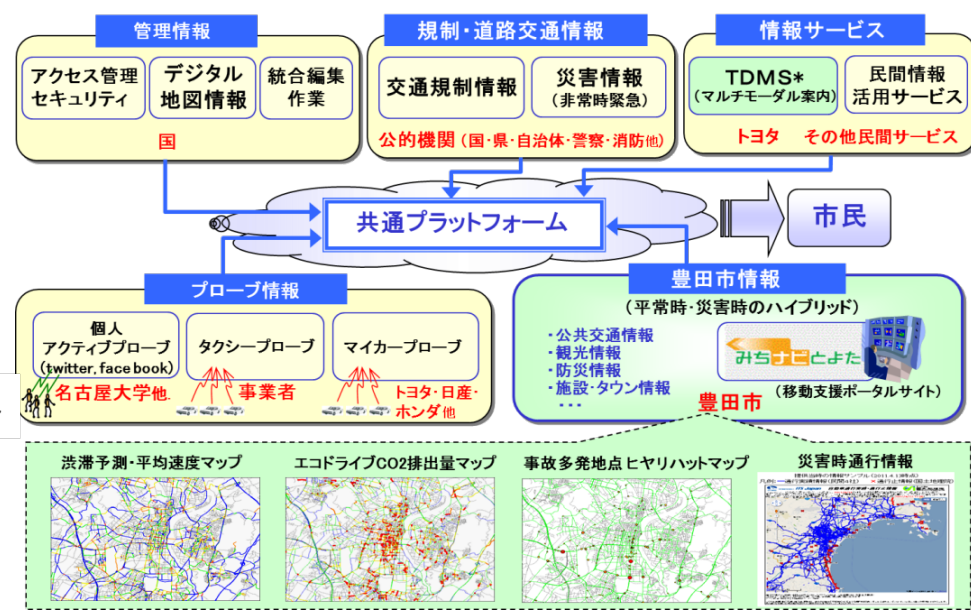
管理情報

アクセス管理
セキュリティ

デジタル
地図情報

統合編集
作業

国

規制・道路交通情報

交通規制情報

災害情報
(非常時緊急)

公的機関(国・県・自治体・警察・消防他)

情報サービス

TDMS*
(マルチモーダル案内)

民間情報
活用サービス

トヨタ　その他民間サービス

共通プラットフォーム

市民

プローブ情報

個人
アクティブプローブ
(twitter, face book)

タクシープローブ

マイカープローブ

名古屋大学他

事業者

トヨタ・日産・
ホンダ他

豊田市情報

(平常時・災害時のハイブリッド)

・公共交通情報
・観光情報
・防災情報
・施設・タウン情報
・・・

みちナビとよた

(移動支援ポータルサイト)

豊田市

渋滞予測・平均速度マップ

エコドライブCO2排出量マップ

事故多発地点 ヒヤリハットマップ

災害時通行情報

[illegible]